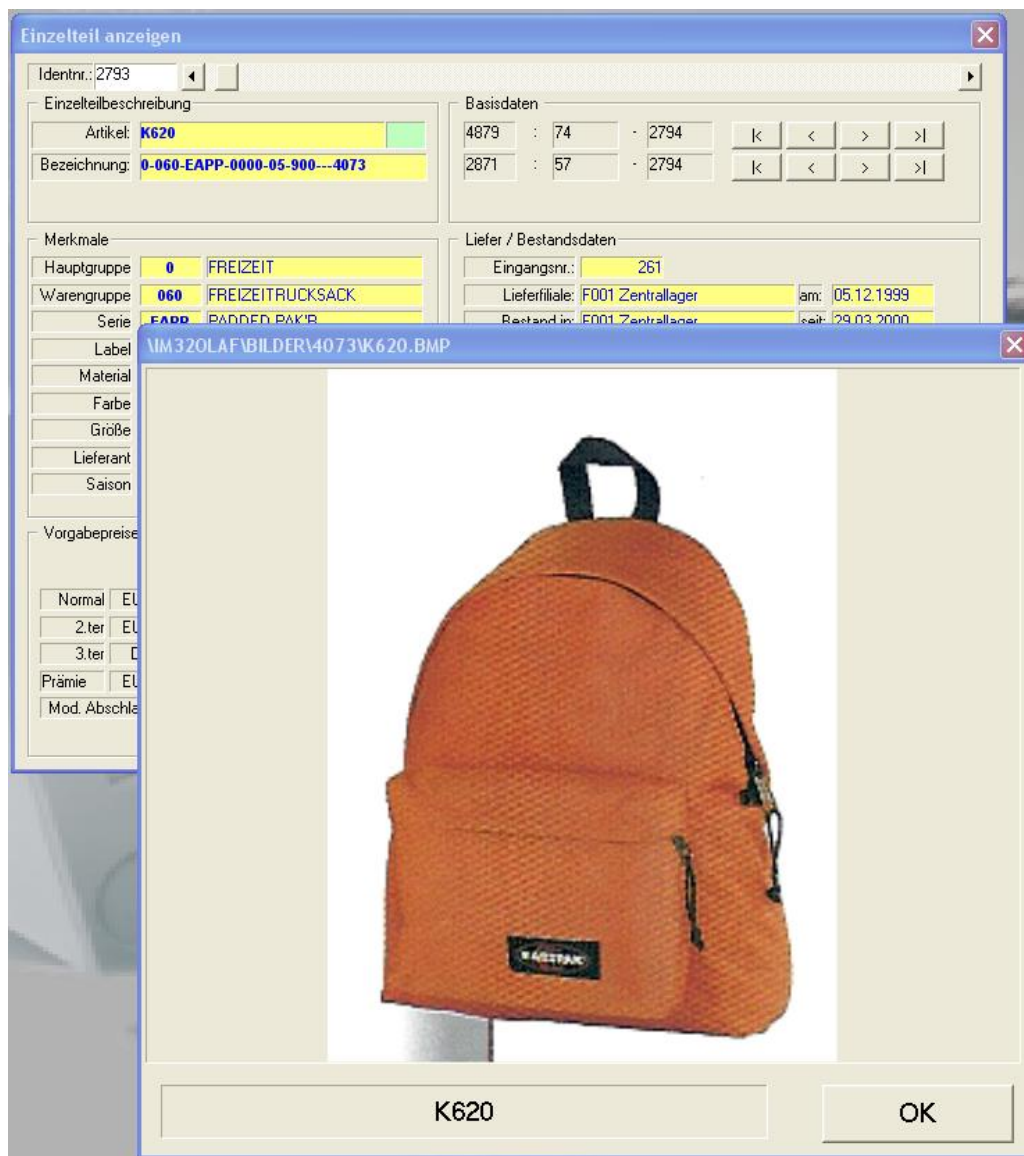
Einzelteil anzeigen

Identnr.: 2793

Einzelteilbeschreibung

Artikel: K620

Bezeichnung: 0-060-EAPP-0000-05-900---4073

Basisdaten

4879 : 74 - 2794 |< < > >|

2871 : 57 - 2794 |< < > >|

Merkmale

Hauptgruppe 0 FREIZEIT

Warengruppe 060 FREIZEITRUCKSACK

Serie EAPP PADDED PAK'R

Label

Material

Farbe

Größe

Lieferant

Saison

Liefer / Bestandsdaten

Eingangsnr.: 261

Lieferfiliale: F001 Zentrallager am: 05.12.1999

Bestand in: F001 Zentrallager seit: 29.03.2000

Vorgabepreise

Normal EU

2.ter EU

3.ter D

Prämie EU

Mod. Abschla

\IM32OLAF\BILDER\4073\K620.BMP

EASTPAK

K620

OK